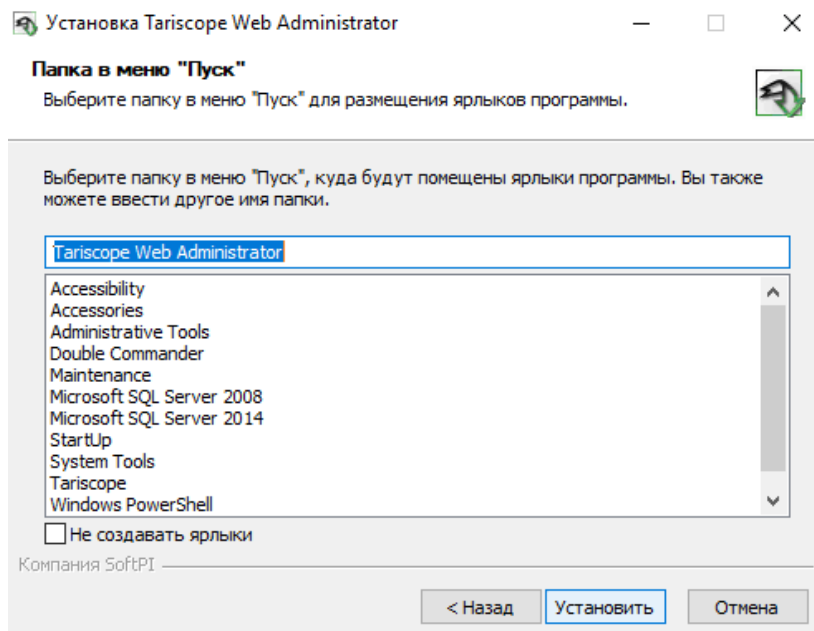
Установка Tariscope Web Administrator

Папка в меню "Пуск"

Выберите папку в меню "Пуск" для размещения ярлыков программы.

Выберите папку в меню "Пуск", куда будут помещены ярлыки программы. Вы также можете ввести другое имя папки.

Tariscope Web Administrator

Accessibility
Accessories
Administrative Tools
Double Commander
Maintenance
Microsoft SQL Server 2008
Microsoft SQL Server 2014
StartUp
System Tools
Tariscope
Windows PowerShell

Не создавать ярлыки

Компания SoftPI

< Назад
Установить
Отмена